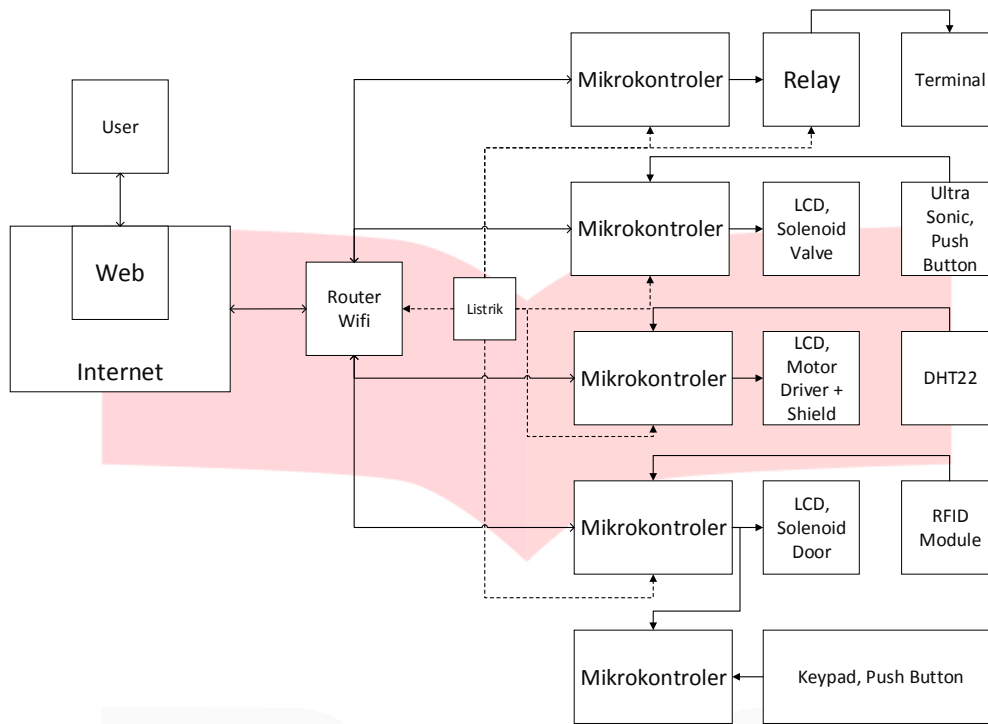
User

Web

Internet

Router Wifi

Listrik

Mikrokontroler

Relay

Terminal

Mikrokontroler

LCD, Solenoid Valve

Ultra Sonic, Push Button

Mikrokontroler

LCD, Motor Driver + Shield

DHT22

Mikrokontroler

LCD, Solenoid Door

RFID Module

Mikrokontroler

Keypad, Push Button